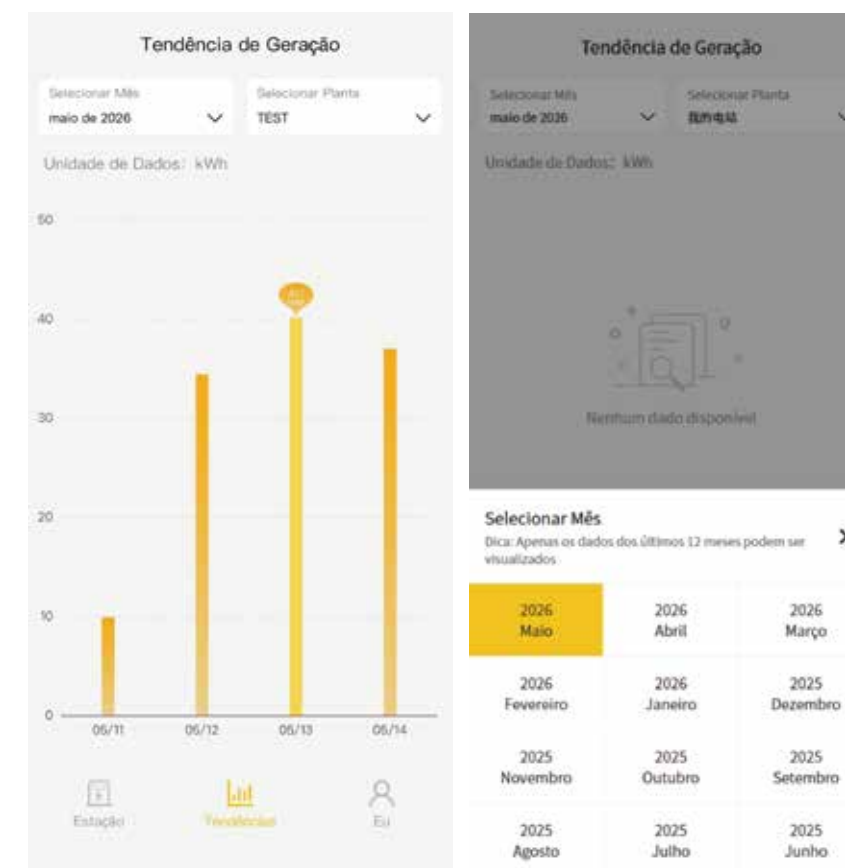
Tendência de Geração

Selecionar Mês
maio de 2026

Selecionar Planta
TEST

Unidade de Dados: kWh

50
40
30
20
10
0

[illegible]

05/11
05/12
05/13
05/14

Estação
Tendências
Eu

Tendência de Geração

Selecionar Mês
maio de 2026

Selecionar Planta
我的电站

Unidade de Dados: kWh

Nenhum dado disponível

Selecionar Mês
Dica: Apenas os dados dos últimos 12 meses podem ser visualizados

| 2026 Maio | 2026 Abril | 2026 Março |
|---|---|---|
| 2026 Fevereiro | 2026 Janeiro | 2025 Dezembro |
| 2025 Novembro | 2025 Outubro | 2025 Setembro |
| 2025 Agosto | 2025 Julho | 2025 Junho |